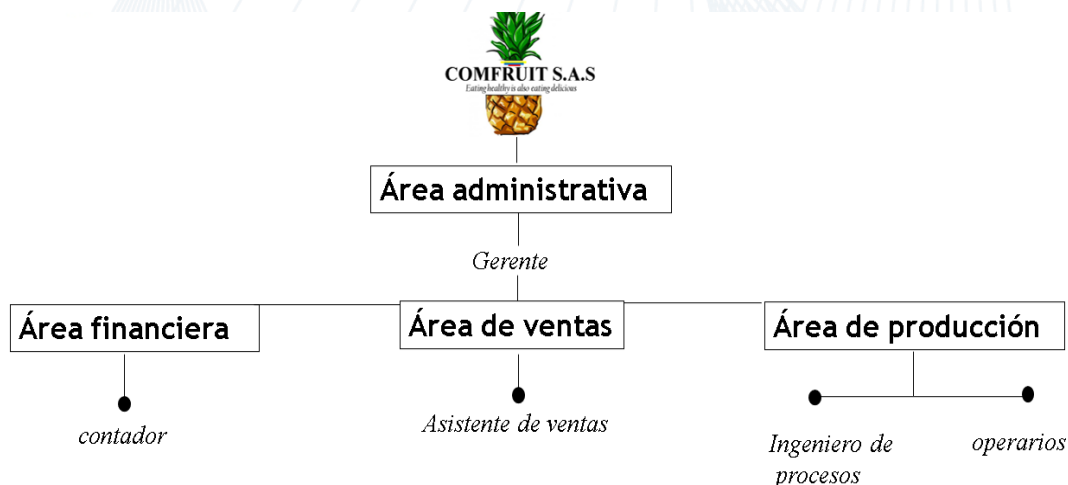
COMFRUIT S.A.S
Eating healthy is also eating delicious

Área administrativa

Gerente

Área financiera

Área de ventas

Área de producción

contador

Asistente de ventas

Ingeniero de procesos

operarios